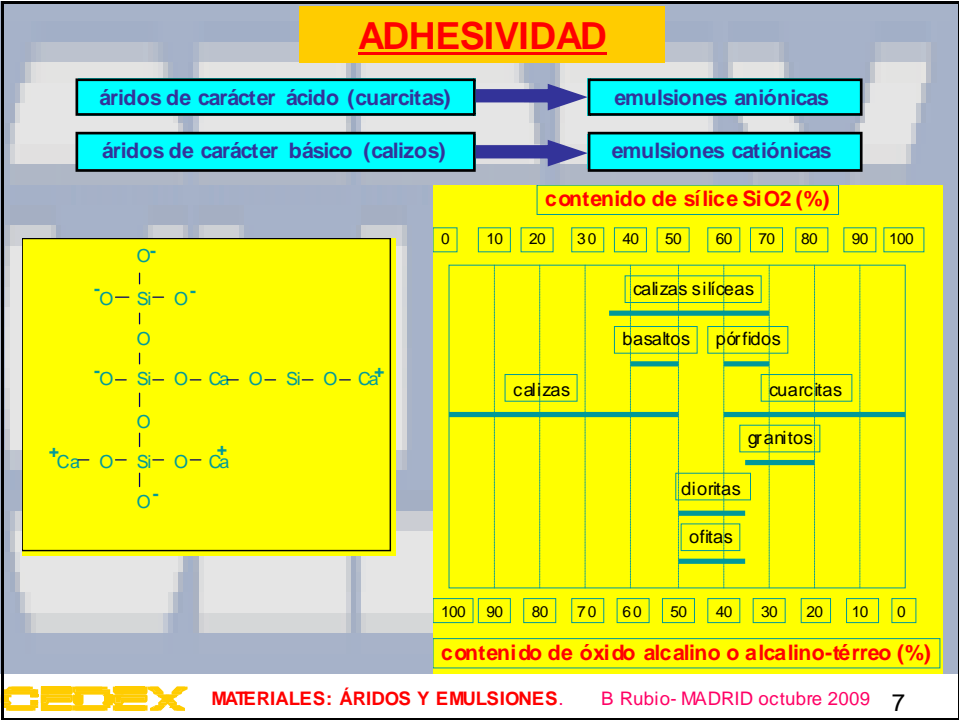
ADHESIVIDAD

áridos de carácter ácido (cuarcitas)

emulsiones aniónicas

áridos de carácter básico (calizos)

emulsiones catiónicas

$O^-$
$^-O-Si-O^-$
O
$^-O-Si-O-Ca-O-Si-O-Ca^+$
O
$^+Ca-O-Si-O-Ca^+$
$O^-$

contenido de sílice SiO2 (%)

| 0 | 10 | 20 | 30 | 40 | 50 | 60 | 70 | 80 | 90 | 100 |
|---|---|---|---|---|---|---|---|---|---|---|

calizas silíceas

basaltos

pórfidos

calizas

cuarcitas

granitos

dioritas

ofitas

| 100 | 90 | 80 | 70 | 60 | 50 | 40 | 30 | 20 | 10 | 0 |
|---|---|---|---|---|---|---|---|---|---|---|

contenido de óxido alcalino o alcalino-térreo (%)

CEDEX MATERIALES: ÁRIDOS Y EMULSIONES. B Rubio- MADRID octubre 2009 7